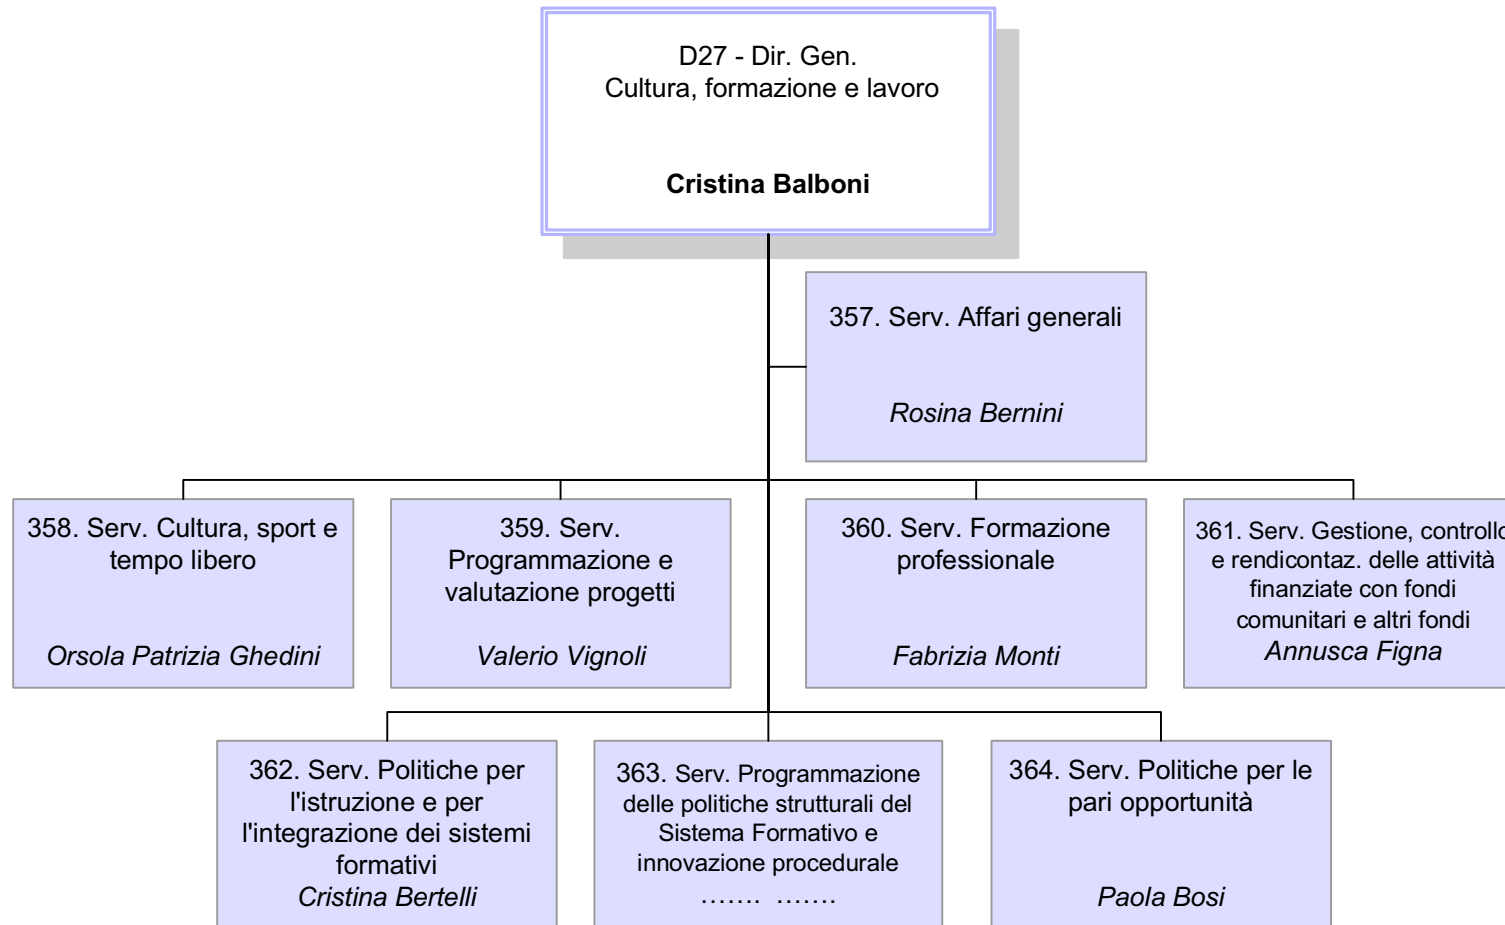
D27 - Dir. Gen.
Cultura, formazione e lavoro

**Cristina Balboni**

357. Serv. Affari generali

*Rosina Bernini*

358. Serv. Cultura, sport e tempo libero

*Orsola Patrizia Ghedini*

359. Serv. Programmazione e valutazione progetti

*Valerio Vignoli*

360. Serv. Formazione professionale

*Fabrizia Monti*

361. Serv. Gestione, controllo e rendicontaz. delle attività finanziate con fondi comunitari e altri fondi
*Annusca Figna*

362. Serv. Politiche per l'istruzione e per l'integrazione dei sistemi formativi
*Cristina Bertelli*

363. Serv. Programmazione delle politiche strutturali del Sistema Formativo e innovazione procedurale
……. …….

364. Serv. Politiche per le pari opportunità

*Paola Bosi*